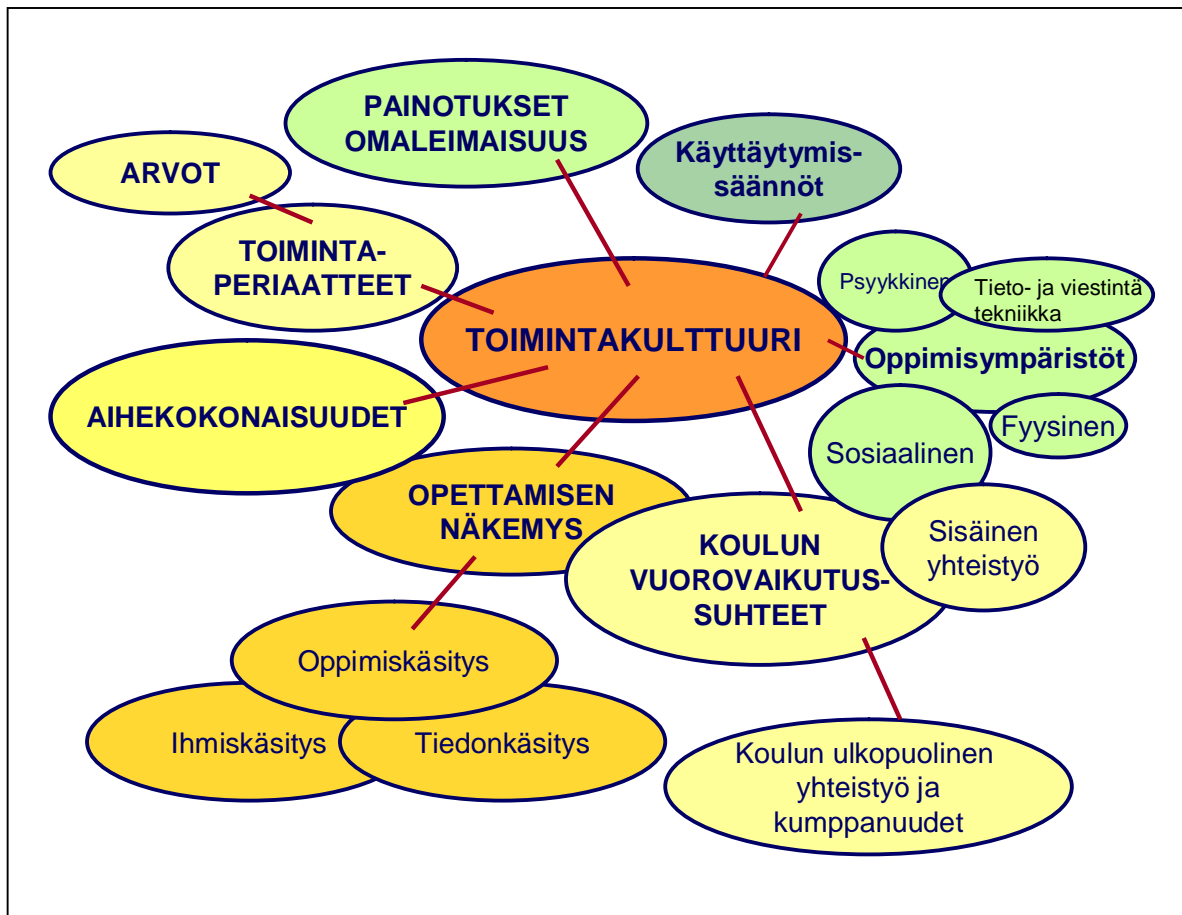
PAINOTUKSET OMALEIMAISUUS

ARVOT

Käyttäytymissäännöt

TOIMINTAPERIAATTEET

Psyykkinen

Tieto- ja viestintä tekniikka

TOIMINTAKULTTUURI

Oppimisympäristöt

AIHEKOKONAISUUDET

Fyysinen

Sosiaalinen

OPETTAMISEN NÄKEMYS

Sisäinen yhteistyö

KOULUN VUOROVAIKUTUSSUHTEET

Oppimiskäsitys

Ihmiskäsitys

Tiedonkäsitys

Koulun ulkopuolinen yhteistyö ja kumppanuudet